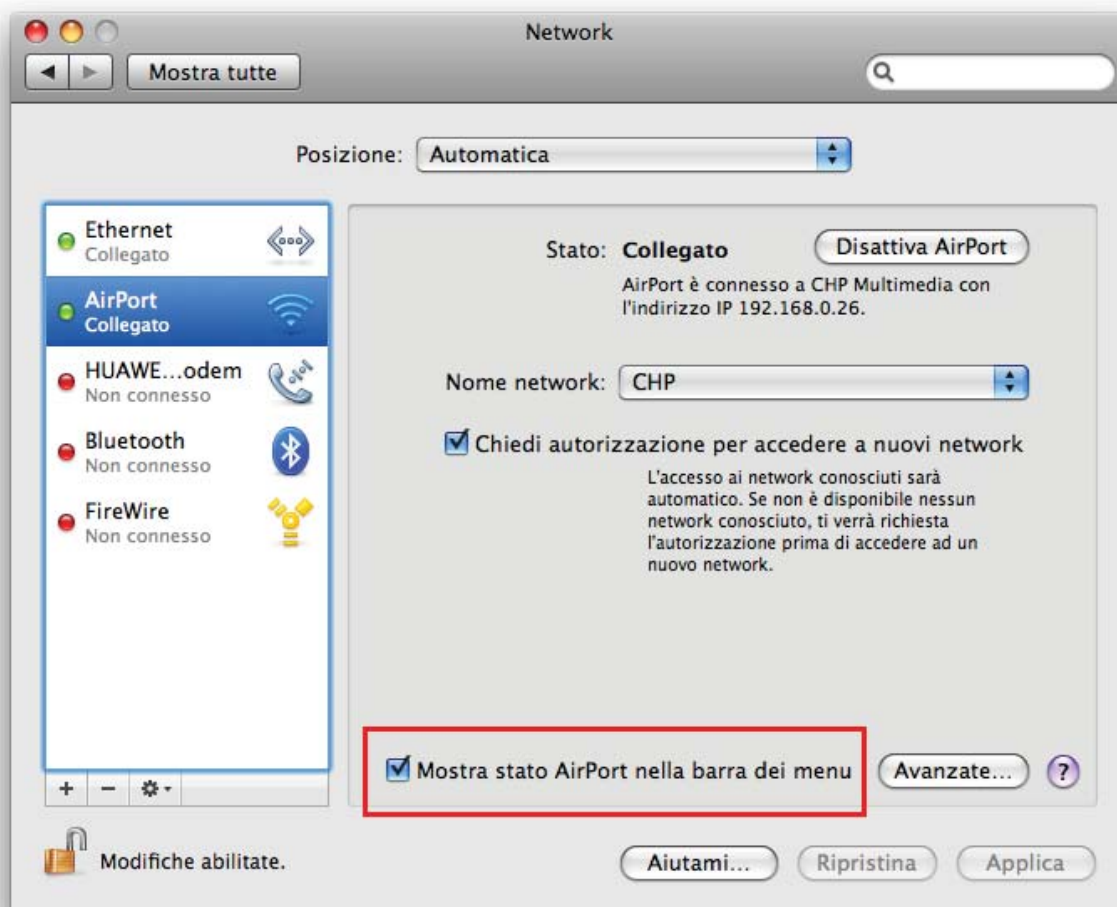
Network

Mostra tutte

Posizione: Automatica

Ethernet
Collegato

AirPort
Collegato

HUAWE...odem
Non connesso

Bluetooth
Non connesso

FireWire
Non connesso

Stato: Collegato

Disattiva AirPort

AirPort è connesso a CHP Multimedia con l'indirizzo IP 192.168.0.26.

Nome network: CHP

Chiedi autorizzazione per accedere a nuovi network

L'accesso ai network conosciuti sarà automatico. Se non è disponibile nessun network conosciuto, ti verrà richiesta l'autorizzazione prima di accedere ad un nuovo network.

Mostra stato AirPort nella barra dei menu

Avanzate...

?

+ −

Modifiche abilitate.

Aiutami...

Ripristina

Applica